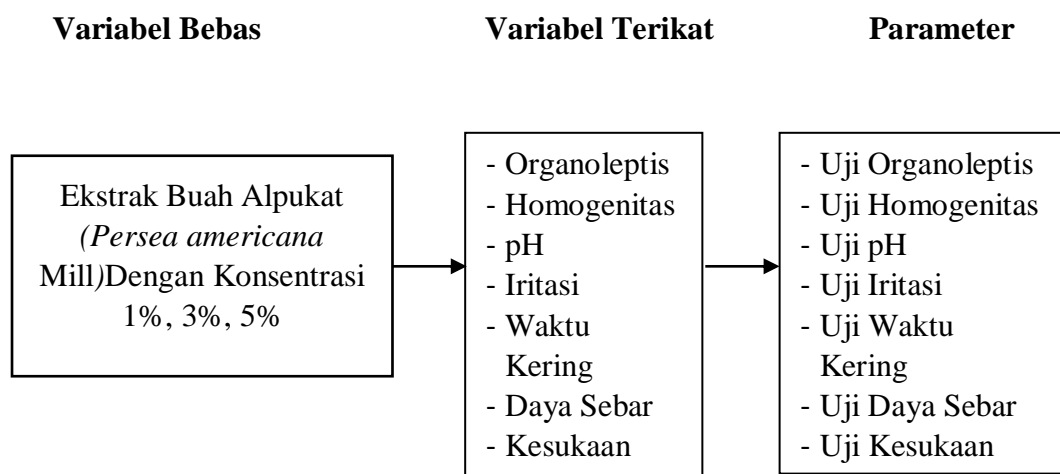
Variabel Bebas

Variabel Terikat

Parameter

Ekstrak Buah Alpukat *(Persea americana* Mill*)*Dengan Konsentrasi 1%, 3%, 5%

- Organoleptis
- Homogenitas
- pH
- Iritasi
- Waktu Kering
- Daya Sebar
- Kesukaan

- Uji Organoleptis
- Uji Homogenitas
- Uji pH
- Uji Iritasi
- Uji Waktu Kering
- Uji Daya Sebar
- Uji Kesukaan